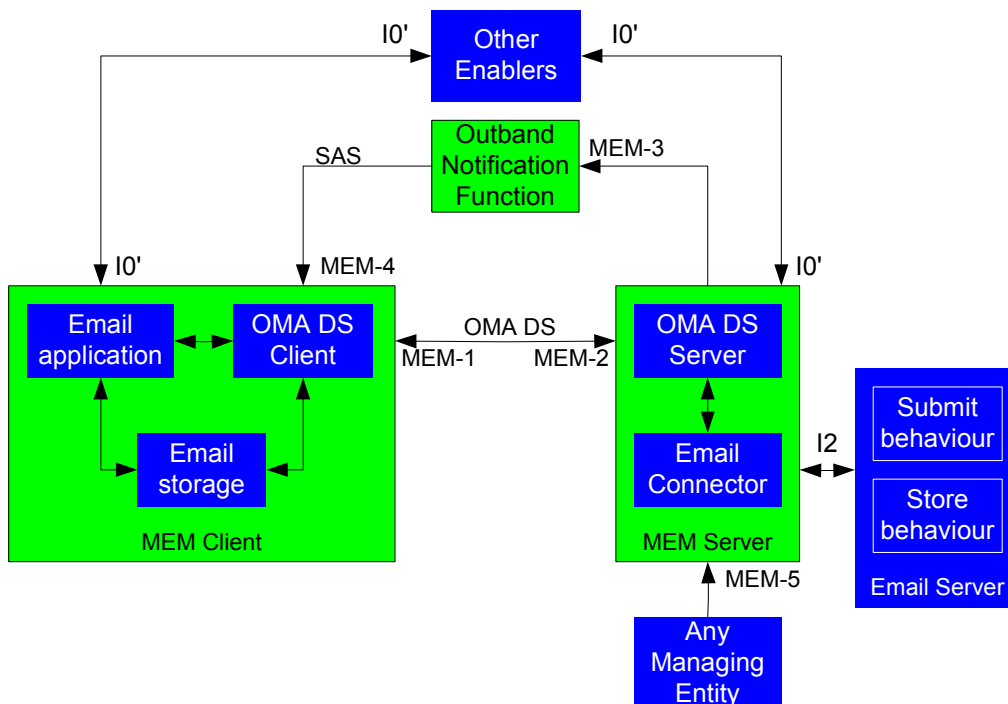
I0'

Other Enablers

I0'

SAS

Outband Notification Function

MEM-3

I0'

MEM-4

I0'

Email application

OMA DS Client

OMA DS

MEM-1

MEM-2

OMA DS Server

Email storage

Email Connector

I2

Submit behaviour

Store behaviour

MEM Client

MEM Server

MEM-5

Email Server

Any Managing Entity